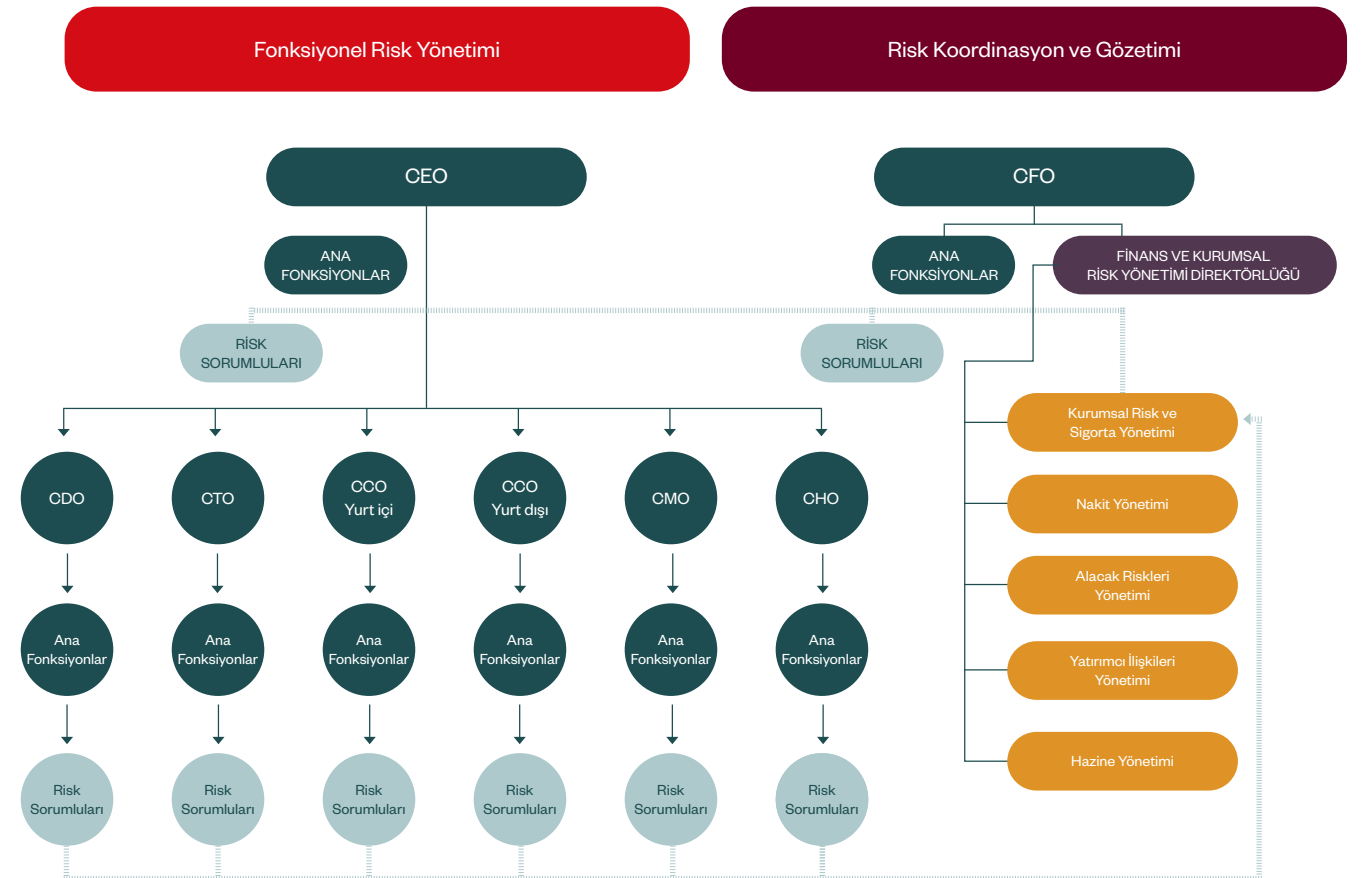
Fonksiyonel Risk Yönetimi

Risk Koordinasyon ve Gözetimi

CEO

CFO

ANA FONKSİYONLAR

ANA FONKSİYONLAR

FİNANS VE KURUMSAL RİSK YÖNETİMİ DİREKTÖRLÜĞÜ

RİSK SORUMLULARI

RİSK SORUMLULARI

Kurumsal Risk ve Sigorta Yönetimi

CDO

CTO

CCO Yurt içi

CCO Yurt dışı

CMO

CHO

Nakit Yönetimi

Alacak Riskleri Yönetimi

Ana Fonksiyonlar

Ana Fonksiyonlar

Ana Fonksiyonlar

Ana Fonksiyonlar

Ana Fonksiyonlar

Ana Fonksiyonlar

Yatırımcı İlişkileri Yönetimi

Hazine Yönetimi

Risk Sorumluları

Risk Sorumluları

Risk Sorumluları

Risk Sorumluları

Risk Sorumluları

Risk Sorumluları